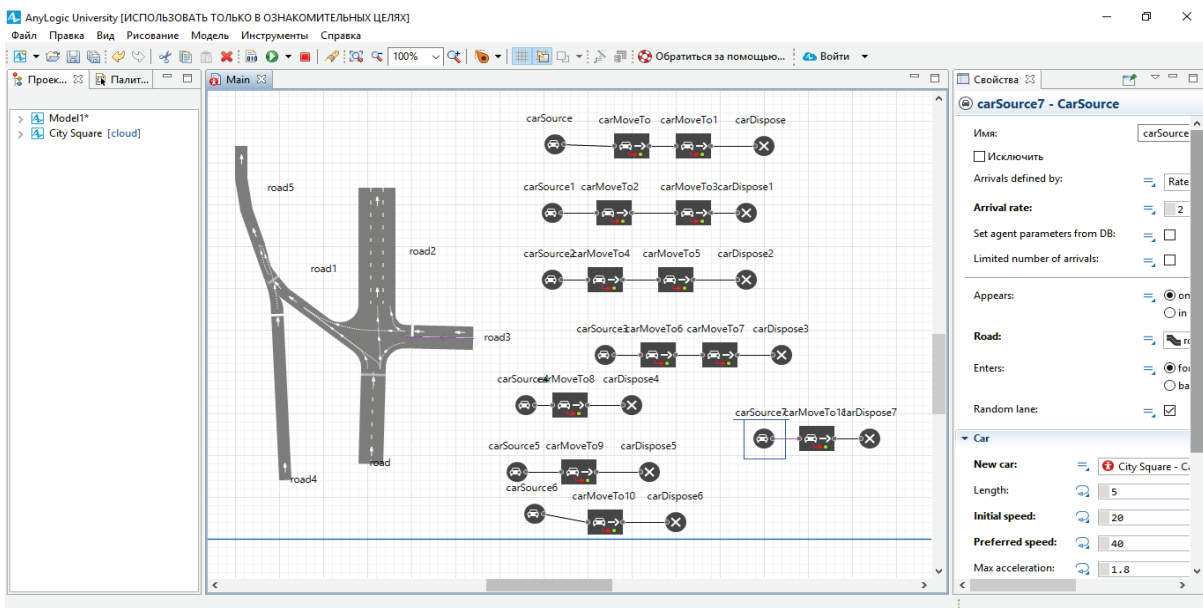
AnyLogic University [ИСПОЛЬЗОВАТЬ ТОЛЬКО В ОЗНАКОМИТЕЛЬНЫХ ЦЕЛЯХ]

Файл Правка Вид Рисование Модель Инструменты Справка

100%

Обратиться за помощью...

Войти

Проек... Палит...

Model1*

City Square [cloud]

Main

carSource carMoveTo carMoveTo1 carDispose

carSource1 carMoveTo2 carMoveTo3 carDispose1

carSource2 carMoveTo4 carMoveTo5 carDispose2

carSource3 carMoveTo6 carMoveTo7 carDispose3

carSource4 carMoveTo8 carDispose4

carSource7 carMoveTo11 carDispose7

carSource5 carMoveTo9 carDispose5

carSource6

carMoveTo10 carDispose6

road5

road1

road2

road3

road

road4

Свойства

carSource7 - CarSource

Имя: carSource

Исключить

Arrivals defined by: Rate

Arrival rate: 2

Set agent parameters from DB:

Limited number of arrivals:

Appears: on

in

Road: ro

Enters: fo

ba

Random lane:

Car

New car: City Square - C

Length: 5

Initial speed: 20

Preferred speed: 40

Max acceleration: 1.8